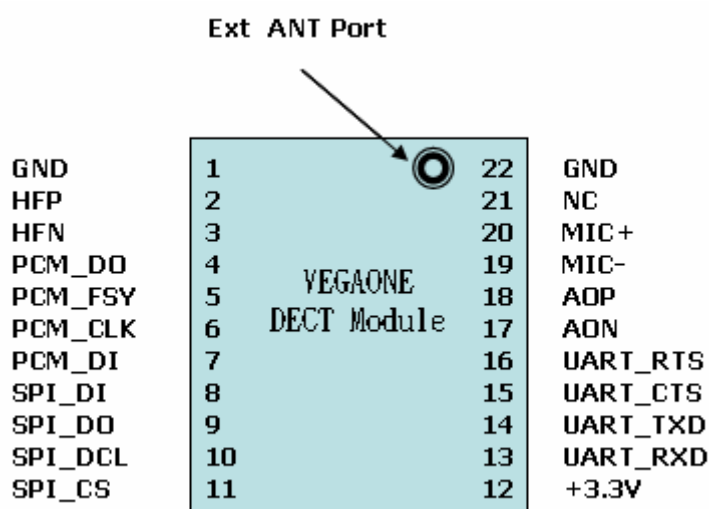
Ext ANT Port

GND 1
HFP 2
HFN 3
PCM_DO 4
PCM_FSY 5
PCM_CLK 6
PCM_DI 7
SPI_DI 8
SPI_DO 9
SPI_DCL 10
SPI_CS 11

VEGAONE
DECT Module

22 GND
21 NC
20 MIC+
19 MIC-
18 AOP
17 AON
16 UART_RTS
15 UART_CTS
14 UART_TXD
13 UART_RXD
12 +3.3V